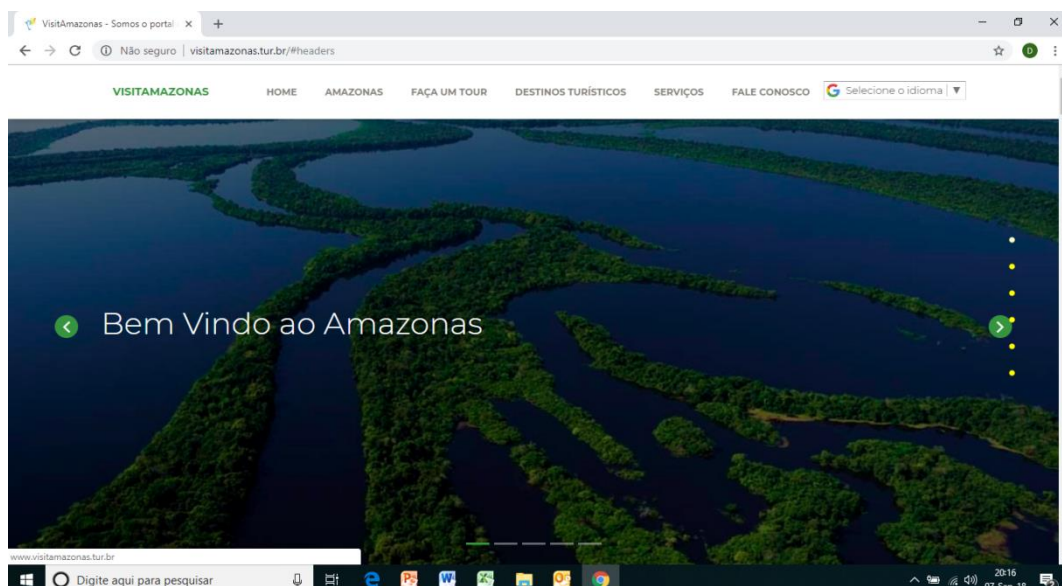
VisitAmazonas - Somos o portal ×

Não seguro | visitamazonas.tur.br/#headers

VISITAMAZONAS HOME AMAZONAS FAÇA UM TOUR DESTINOS TURÍSTICOS SERVIÇOS FALE CONOSCO Selecione o idioma ▼

Bem Vindo ao Amazonas

www.visitamazonas.tur.br

Digite aqui para pesquisar

20:16
07-Sep-18